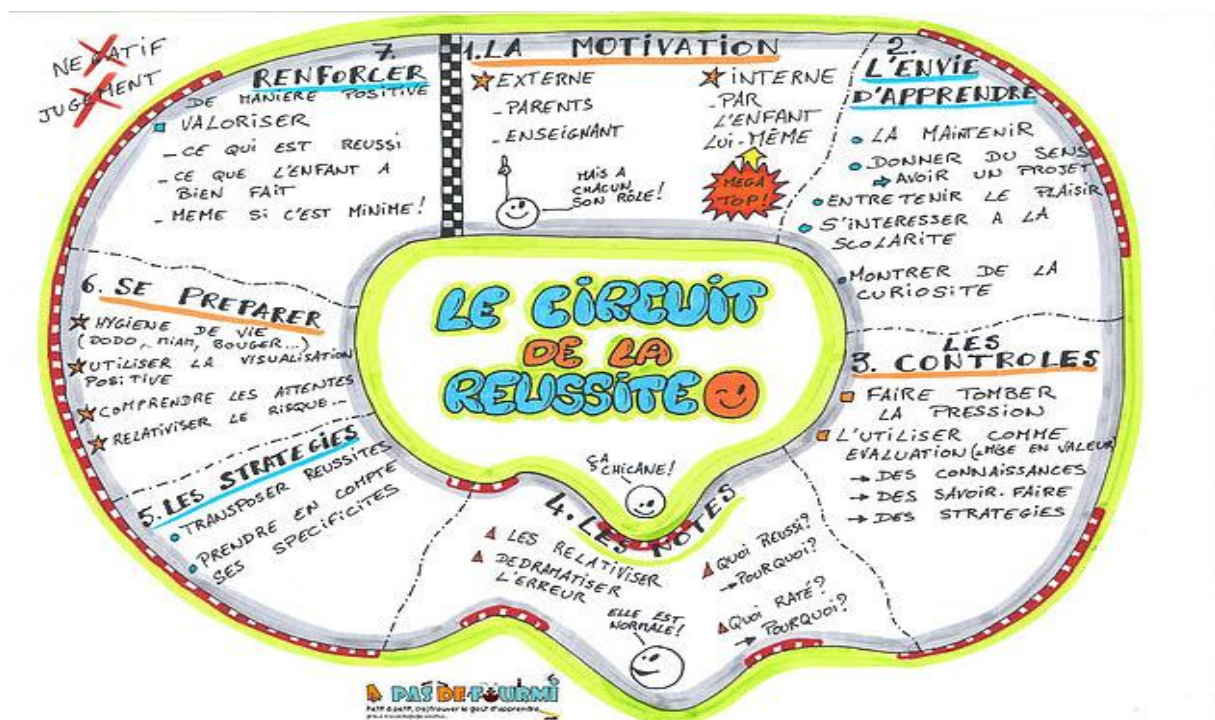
NEGATIF
JUGEMENT

7. RENFORCER
DE MANIERE POSITIVE
VALORISER
- CE QUI EST REUSSI
- CE QUE L'ENFANT A BIEN FAIT
- MEME SI C'EST MINIME !

1. LA MOTIVATION
EXTERNE
- PARENTS
- ENSEIGNANT
INTERNE
- PAR L'ENFANT LUI-MÊME
MAIS A CHACUN SON ROLE !
MEGA TOP !

2. L'ENVIE D'APPRENDRE
LA MAINTENIR
DONNER DU SENS
→ AVOIR UN PROJET
ENTRETENIR LE PLAISIR
S'INTERESSER A LA SCOLARITE
MONTRER DE LA CURIOSITE

LE CIRCUIT DE LA REUSSITE

6. SE PREPARER
HYGIENE DE VIE (DODO, MIAM, BOUGER...)
UTILISER LA VISUALISATION POSITIVE
COMPRENDRE LES ATTENTES
RELATIVISER LE RISQUE...

3. LES CONTROLES
FAIRE TOMBER LA PRESSION
L'UTILISER COMME EVALUATION (MISE EN VALEUR)
→ DES CONNAISSANCES
→ DES SAVOIR-FAIRE
→ DES STRATEGIES

ÇA CHICANE !

5. LES STRATEGIES
TRANSPOSER REUSSITES
PRENDRE EN COMPTE SES SPECIFICITES

4. LES NOTES
LES RELATIVISER
DEDRAMATISER L'ERREUR
ELLE EST NORMALE !
QUOI REUSSI ? → POURQUOI ?
QUOI RATÉ ? → POURQUOI ?

PAS DE FOURMI
Petit à petit, (re)trouver le goût d'apprendre